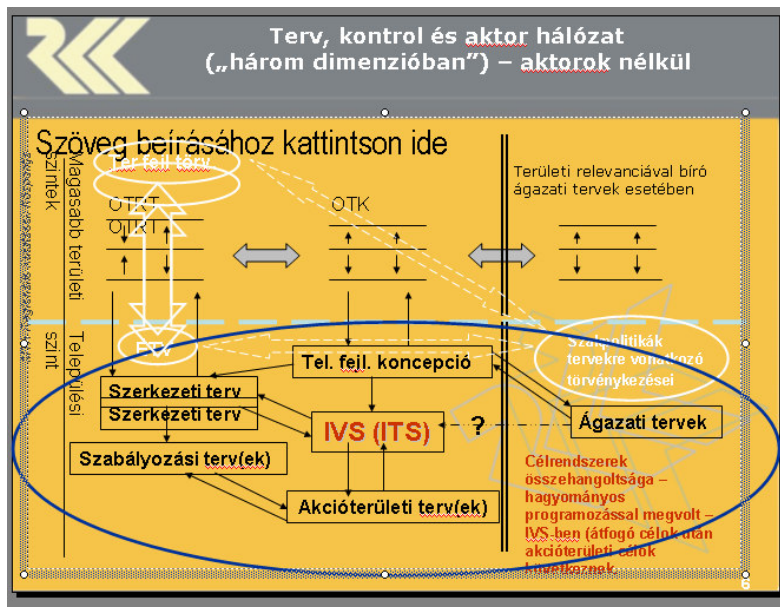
Terv, kontrol és aktor hálózat („három dimenzióban") – aktorok nélkül

Szöveg beírásához kattintson ide

Ter.fejl.törv

OTrT
OTrT

OTK

Területi relevanciával bíró ágazati tervek esetében

Magasabb területi szintek

Települési szint

ÉTV

Szakpolitikák tervekre vonatkozó törvénykezései

Tel. fejl. koncepció

Szerkezeti terv
Szerkezeti terv

IVS (ITS)

?

Ágazati tervek

Szabályozási terv(ek)

Célrendszerek összehangoltsága – hagyományos programozással megvolt – IVS-ben (átfogó célok után akcióterületi célok következnek

Akcióterületi terv(ek)

6